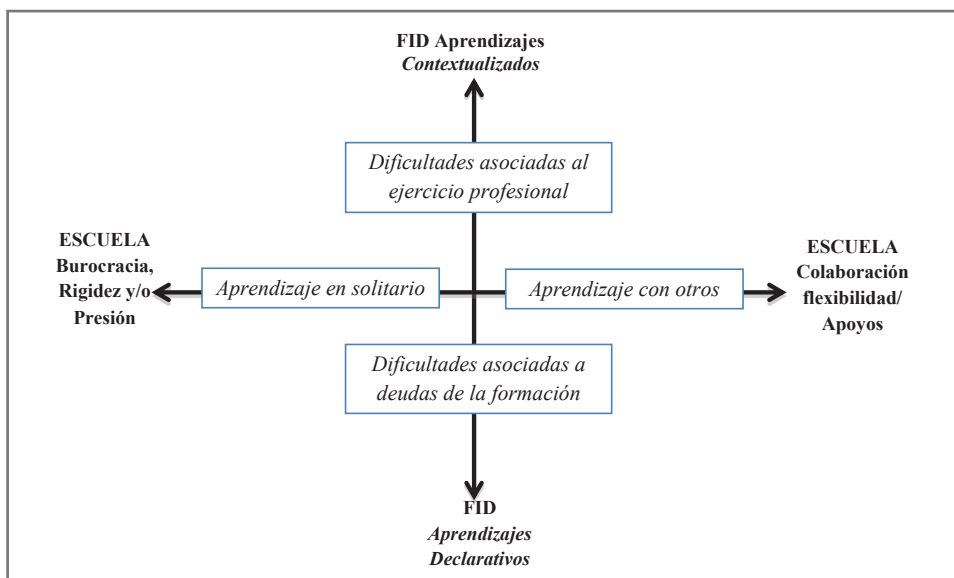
FID Aprendizajes
*Contextualizados*

*Dificultades asociadas al ejercicio profesional*

ESCUELA
Burocracia, Rigidez y/o Presión

*Aprendizaje en solitario*

*Aprendizaje con otros*

ESCUELA
Colaboración flexibilidad/ Apoyos

*Dificultades asociadas a deudas de la formación*

FID
*Aprendizajes Declarativos*